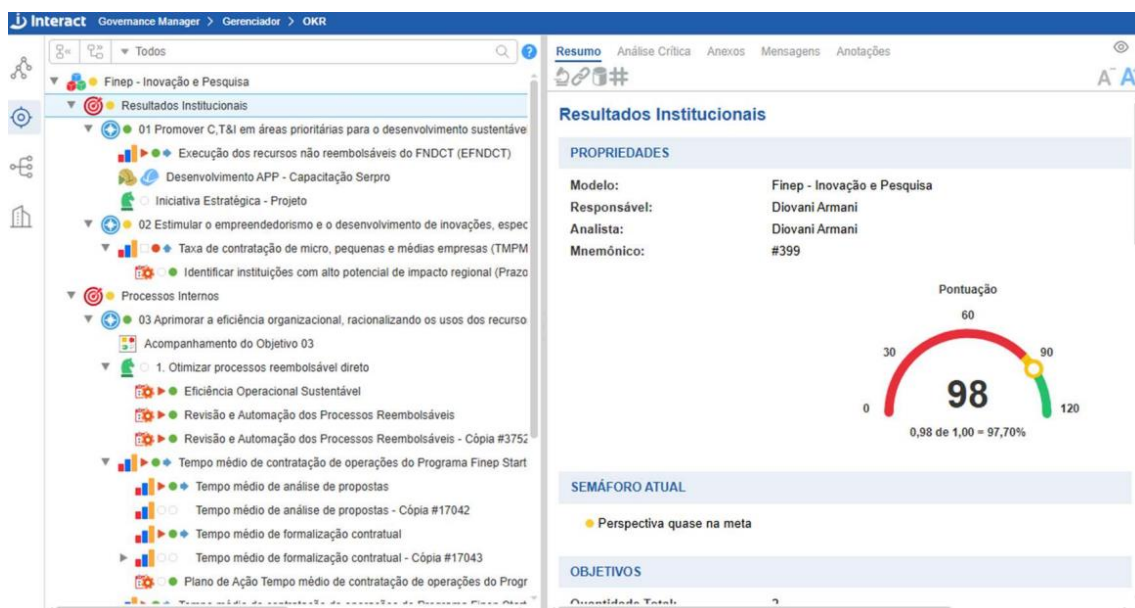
Interact Governance Manager > Gerenciador > OKR

Todos

Finep - Inovação e Pesquisa
Resultados Institucionais
01 Promover C,T&I em áreas prioritárias para o desenvolvimento sustentável
Execução dos recursos não reembolsáveis do FNDCT (EFNDCT)
Desenvolvimento APP - Capacitação Serpro
Iniciativa Estratégica - Projeto
02 Estimular o empreendedorismo e o desenvolvimento de inovações, espec
Taxa de contratação de micro, pequenas e médias empresas (TMPM
Identificar instituições com alto potencial de impacto regional (Prazo
Processos Internos
03 Aprimorar a eficiência organizacional, racionalizando os usos dos recurso
Acompanhamento do Objetivo 03
1. Otimizar processos reembolsável direto
Eficiência Operacional Sustentável
Revisão e Automação dos Processos Reembolsáveis
Revisão e Automação dos Processos Reembolsáveis - Cópia #3752
Tempo médio de contratação de operações do Programa Finep Start
Tempo médio de análise de propostas
Tempo médio de análise de propostas - Cópia #17042
Tempo médio de formalização contratual
Tempo médio de formalização contratual - Cópia #17043
Plano de Ação Tempo médio de contratação de operações do Progr
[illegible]

Resumo Análise Crítica Anexos Mensagens Anotações

Resultados Institucionais

PROPRIEDADES
Modelo: Finep - Inovação e Pesquisa
Responsável: Diovani Armani
Analista: Diovani Armani
Mnemônico: #399

Pontuação
60
30
90
0
98
120
0,98 de 1,00 = 97,70%

SEMÁFORO ATUAL
Perspectiva quase na meta

OBJETIVOS
Quantidade Total: 2